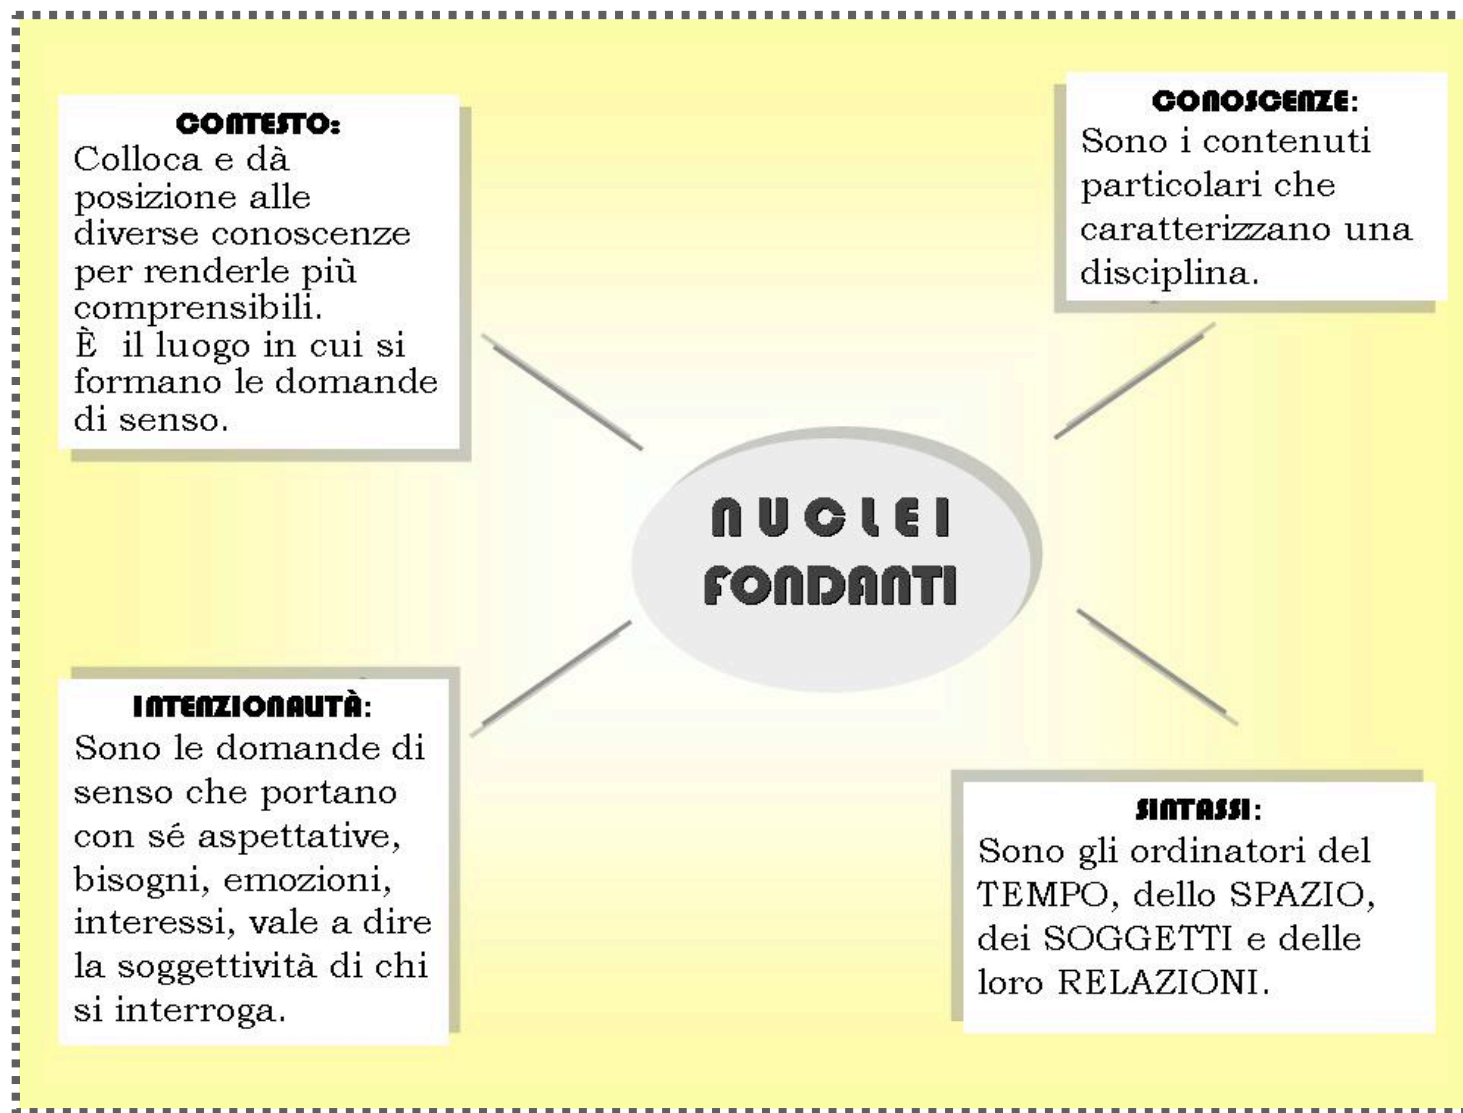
CONTESTO:
Colloca e dà posizione alle diverse conoscenze per renderle più comprensibili.
È il luogo in cui si formano le domande di senso.

CONOSCENZE:
Sono i contenuti particolari che caratterizzano una disciplina.

NUCLEI
FONDANTI

INTENZIONALITÀ:
Sono le domande di senso che portano con sé aspettative, bisogni, emozioni, interessi, vale a dire la soggettività di chi si interroga.

SINTASSI:
Sono gli ordinatori del TEMPO, dello SPAZIO, dei SOGGETTI e delle loro RELAZIONI.